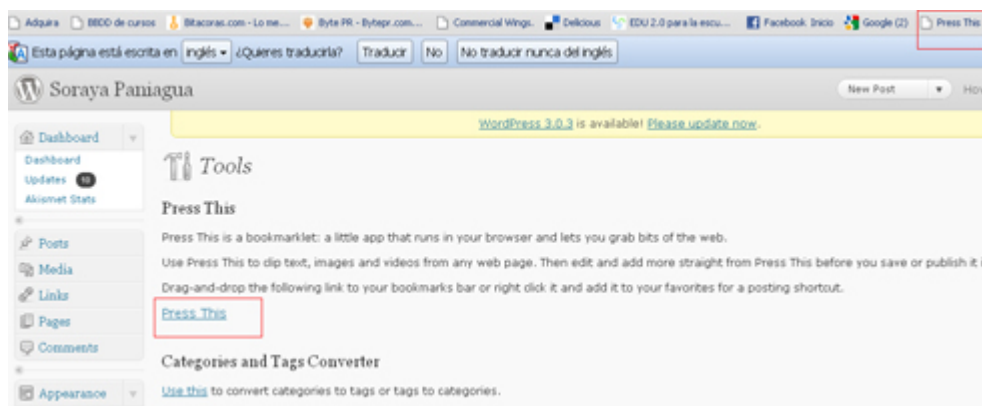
Adquira BBDD de cursos Bitacoras.com - Lo me... Byte PR - Bytepr.com... Commercial Wings. Delicious EDU 2.0 para la escu... Facebook Inicio Google (2) Press This

Esta página está escrita en inglés ¿Quieres traducirla? Traducir No No traducir nunca del inglés

Soraya Paniagua

New Post Ho

Dashboard
Dashboard
Updates 10
Akismet Stats

Posts
Media
Links
Pages
Comments

Appearance

WordPress 3.0.3 is available! Please update now.

Tools

Press This

Press This is a bookmarklet: a little app that runs in your browser and lets you grab bits of the web.

Use Press This to clip text, images and videos from any web page. Then edit and add more straight from Press This before you save or publish it

Drag-and-drop the following link to your bookmarks bar or right click it and add it to your favorites for a posting shortcut.

Press This

Categories and Tags Converter

Use this to convert categories to tags or tags to categories.